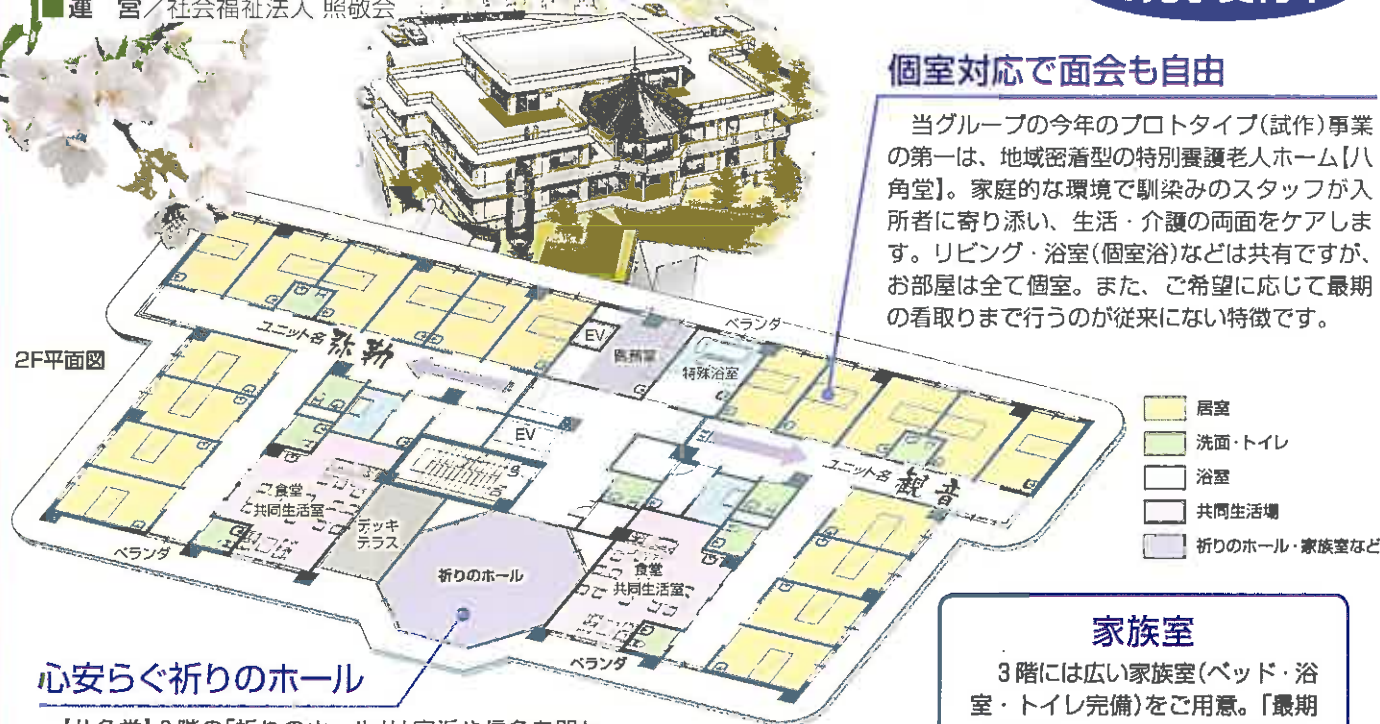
■運　営／社会福祉法人 照敬会

個室対応で面会も自由

当グループの今年のプロトタイプ（試作）事業の第一は、地域密着型の特別養護老人ホーム【八角堂】。家庭的な環境で馴染みのスタッフが入所者に寄り添い、生活・介護の両面をケアします。リビング・浴室（個室浴）などは共有ですが、お部屋は全て個室。また、ご希望に応じて最期の看取りまで行うのが従来にない特徴です。

2F平面図

ユニット名 弥勒

EV

医務室

特殊浴室

ベランダ

EV

ユニット名 観音

食堂
共同生活室

デッキテラス

祈りのホール

食堂
共同生活室

ベランダ

ベランダ

居室

洗面・トイレ

浴室

共同生活場

祈りのホール・家族室など

家族室

3階には広い家族室（ベッド・浴室・トイレ完備）をご用意。「最期

心安らぐ祈りのホール

【八角堂】2階の「祈りのホール」は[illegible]